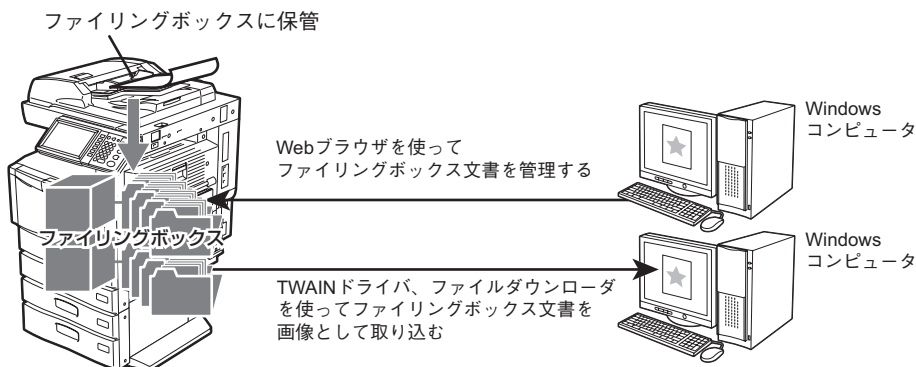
ファイリングボックスに保管

Webブラウザを使って
ファイリングボックス文書を管理する

Windows
コンピュータ

ファイリングボックス

TWAINドライバ、ファイルダウンローダを使ってファイリングボックス文書を画像として取り込む

Windows
コンピュータ